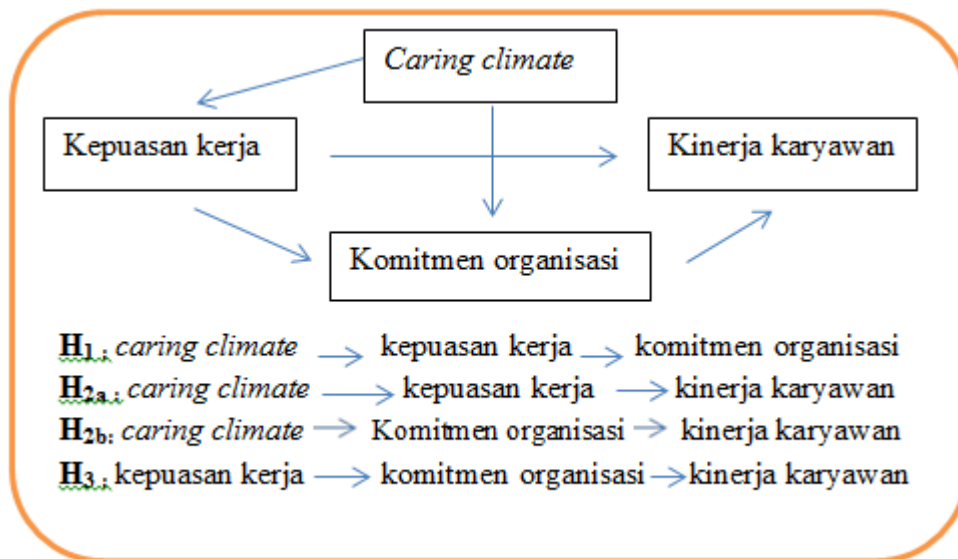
Caring climate

Kepuasan kerja

Kinerja karyawan

Komitmen organisasi

$H_{1}$ : caring climate → kepuasan kerja → komitmen organisasi
$H_{2a}$ : caring climate → kepuasan kerja → kinerja karyawan
$H_{2b}$: caring climate → Komitmen organisasi → kinerja karyawan
$H_{3}$ : kepuasan kerja → komitmen organisasi → kinerja karyawan